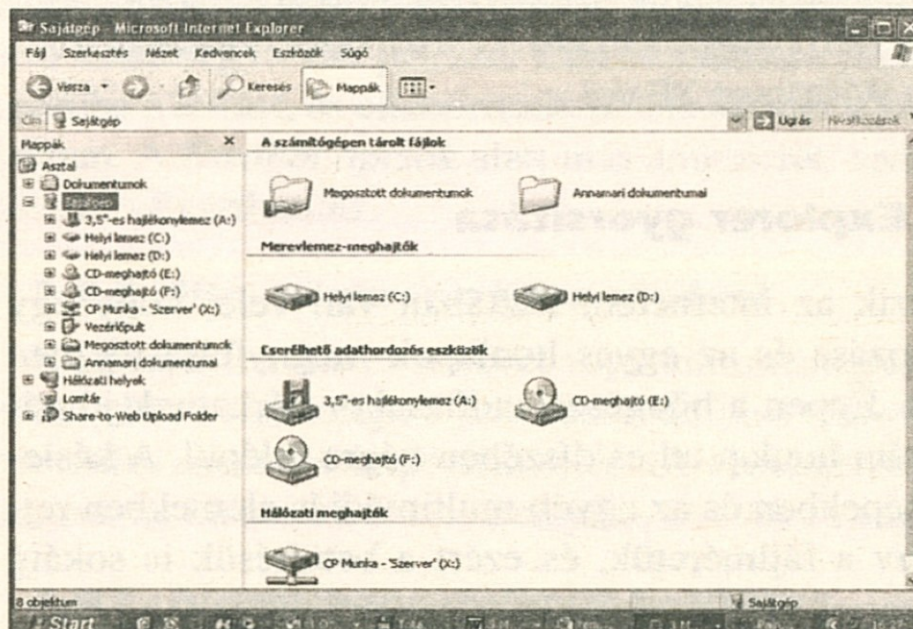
Sajátgép - Microsoft Internet Explorer

Fájl Szerkesztés Nézet Kedvencek Eszközök Súgó

Vissza Keresés Mappák

Cím Sajátgép

Ugrás

Mappák ×

Asztal
Dokumentumok
Sajátgép
3,5"-es hajlékonylemez (A:)
Helyi lemez (C:)
Helyi lemez (D:)
CD-meghajtó (E:)
CD-meghajtó (F:)
CP Munka - 'Szerver' (X:)
Vezérlőpult
Megosztott dokumentumok
Annamari dokumentumai
Hálózati helyek
Lomtár
Share-to-Web Upload Folder

A számítógépen tárolt fájlok

Megosztott dokumentumok

Annamari dokumentumai

Merevlemez-meghajtók

Helyi lemez (C:)

Helyi lemez (D:)

Cserélhető adathordozós eszközök

3,5"-es hajlékonylemez (A:)

CD-meghajtó (E:)

CD-meghajtó (F:)

Hálózati meghajtók

CP Munka - 'Szerver' (X:)

8 objektum

Sajátgép

Start